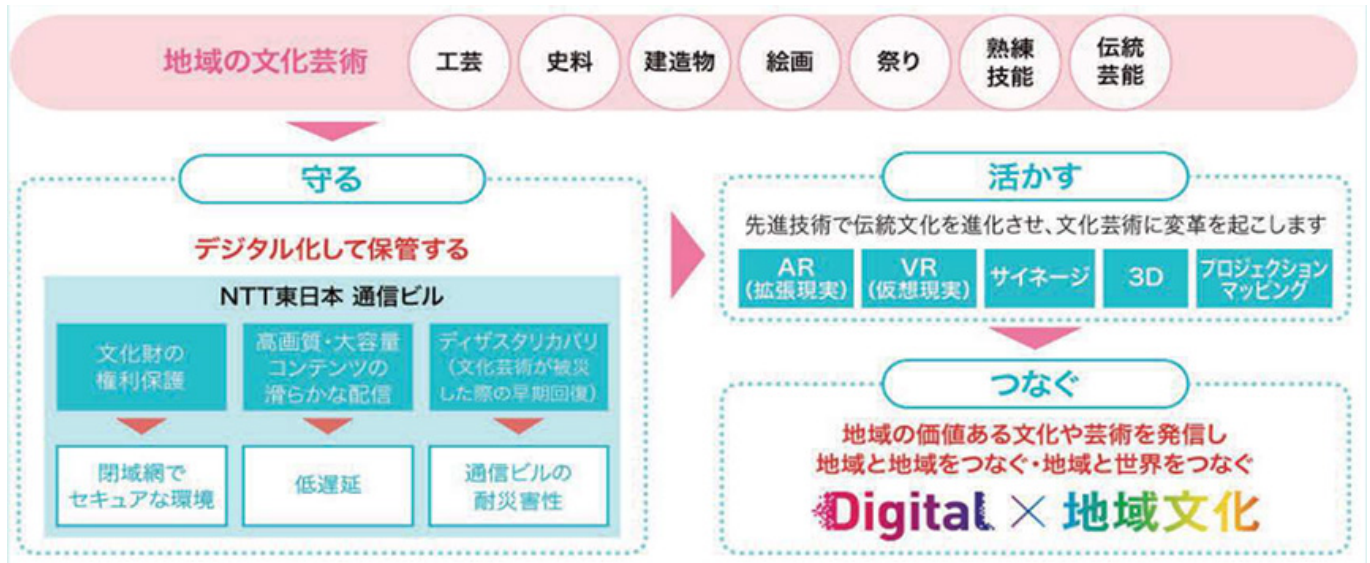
地域の文化芸術

工芸

史料

建造物

絵画

祭り

熟練技能

伝統芸能

守る

デジタル化して保管する

NTT東日本 通信ビル

文化財の権利保護

高画質・大容量コンテンツの滑らかな配信

ディザスタリカバリ（文化芸術が被災した際の早期回復）

閉域網でセキュアな環境

低遅延

通信ビルの耐災害性

活かす

先進技術で伝統文化を進化させ、文化芸術に変革を起こします

AR（拡張現実）

VR（仮想現実）

サイネージ

3D

プロジェクションマッピング

つなぐ

地域の価値ある文化や芸術を発信し
地域と地域をつなぐ・地域と世界をつなぐ

Digital × 地域文化